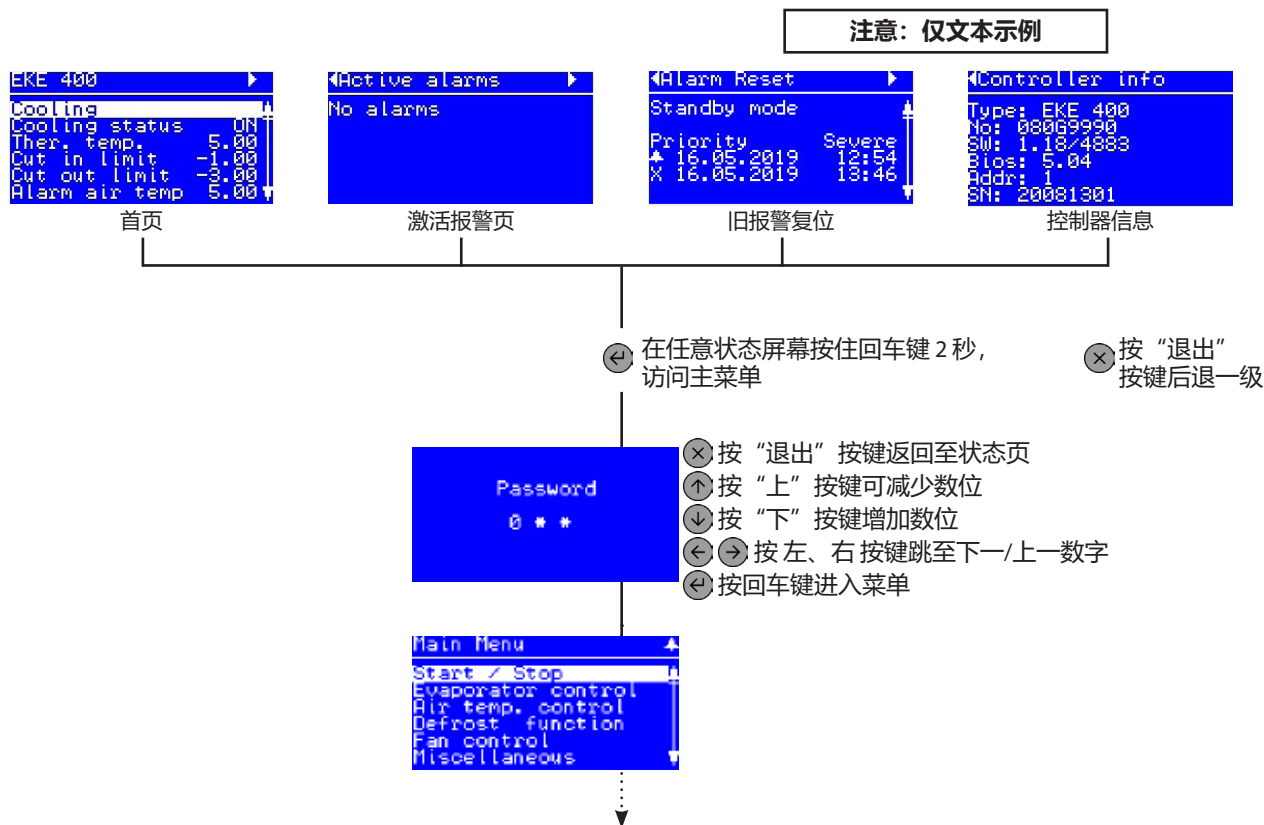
注意：仅文本示例

EKE 400
Cooling
Cooling status ON
Ther. temp. 5.00
Cut in limit -1.00
Cut out limit -3.00
Alarm air temp 5.00
首页

Active alarms
No alarms
激活报警页

Alarm Reset
Standby mode
Priority Severe
16.05.2019 12:54
X 16.05.2019 13:46
旧报警复位

Controller info
Type: EKE 400
No: 080G9990
SW: 1.18/4883
Bios: 5.04
Addr: 1
SN: 20081301
控制器信息

在任意状态屏幕按住回车键 2 秒，访问主菜单

按“退出”按键后退一级

Password
0 * *

按“退出”按键返回至状态页
按“上”按键可减少数位
按“下”按键增加数位
按 左、右 按键跳至下一/上一数字
按回车键进入菜单

Main Menu
Start / Stop
Evaporator control
Air temp. control
Defrost function
Fan control
Miscellaneous